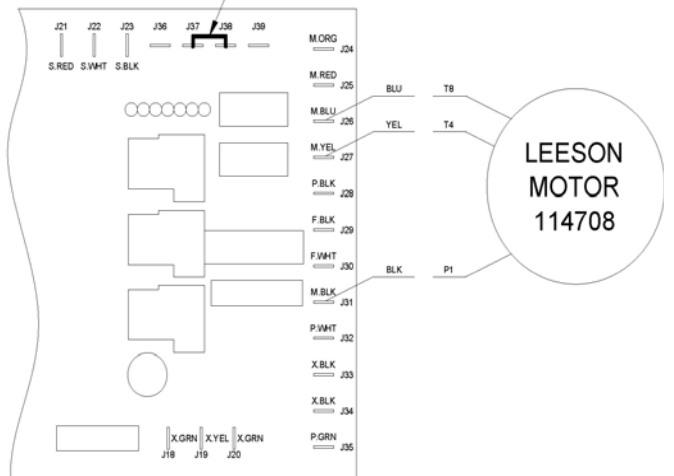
J21 J22 J23 J36 J37 J38 J39

S.RED S.WHT S.BLK

M.ORG J24

M.RED J25

M.BLU J26

BLU T8

YEL T4

M.YEL J27

LEESON MOTOR 114708

P.BLK J28

F.BLK J29

F.WHT J30

BLK P1

M.BLK J31

P.WHT J32

X.BLK J33

X.BLK J34

P.GRN J35

X.GRN X.YEL X.GRN

J18 J19 J20